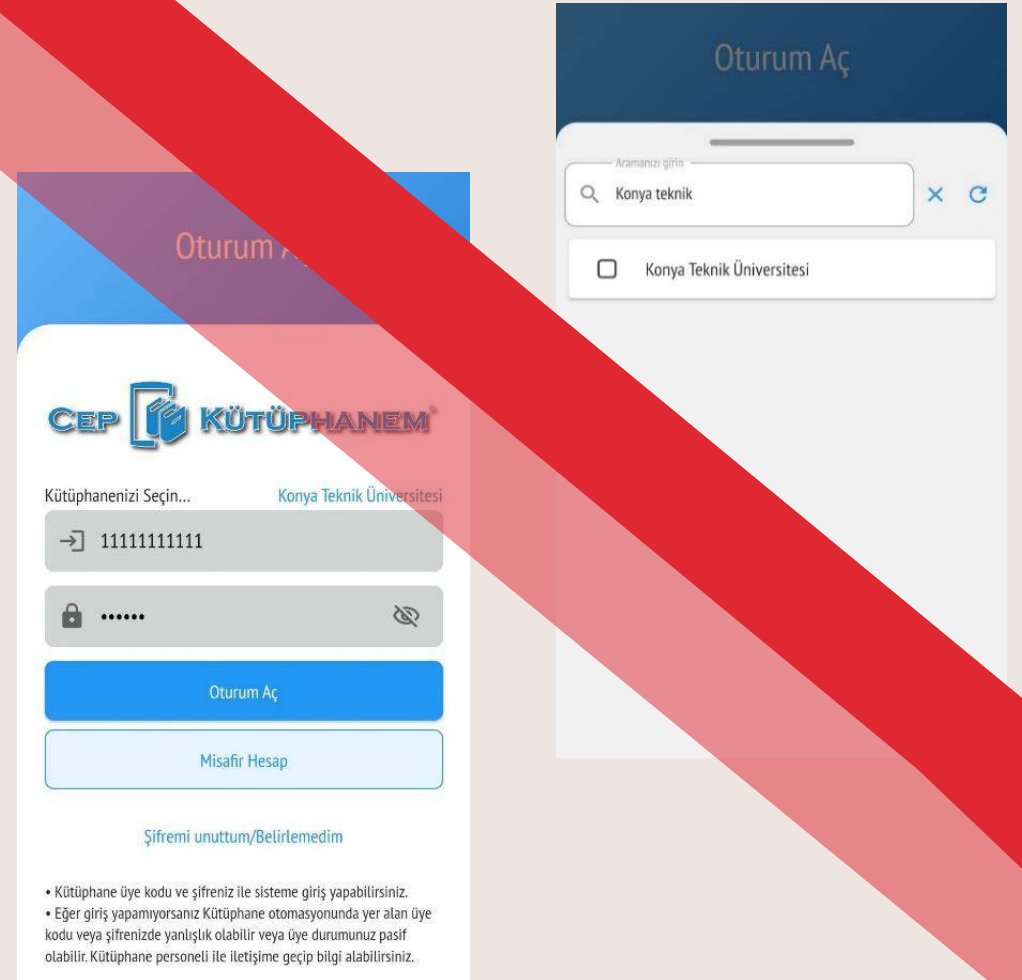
Oturum Aç

Aramanızı girin

Konya teknik

Konya Teknik Üniversitesi

Oturum A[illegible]

CEP KÜTÜPHANEM

Kütüphanenizi Seçin... Konya Teknik Üniversitesi

11111111111

••••••

Oturum Aç

Misafir Hesap

Şifremi unuttum/Belirlemedim

• Kütüphane üye kodu ve şifreniz ile sisteme giriş yapabilirsiniz.
• Eğer giriş yapamıyorsanız Kütüphane otomasyonunda yer alan üye kodu veya şifrenizde yanlışlık olabilir veya üye durumunuz pasif olabilir. Kütüphane personeli ile iletişime geçip bilgi alabilirsiniz.